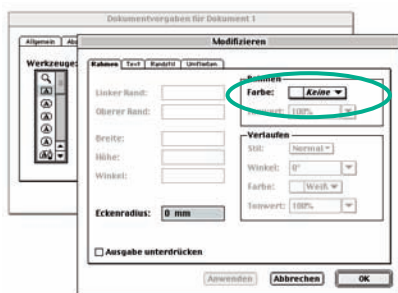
Dokumentvorgaben für Dokument 1

Allgemein Ab

Werkzeuge

Modifizieren

Rahmen Text Randstil Umfließen

Linker Rand:

Oberer Rand:

Breite:

Höhe:

Winkel:

Eckenradius: 0 mm

Rahmen

Farbe: Keine

Tonwert: 100%

Verlaufen

Stil: Normal

Winkel: 0°

Farbe: Weiß

Tonwert: 100%

Ausgabe unterdrücken

Anwenden Abbrechen OK